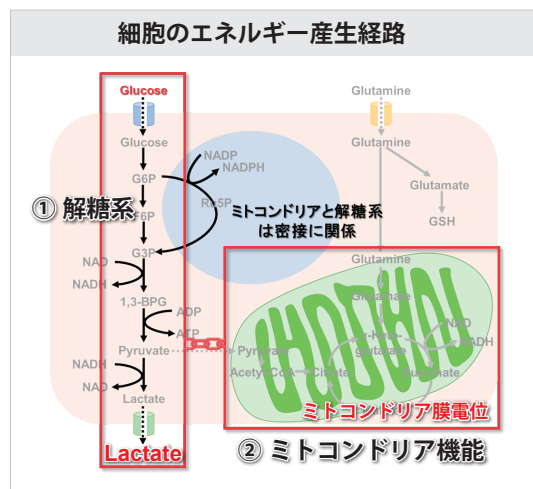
細胞のエネルギー産生経路

Glucose
Glucose
G6P
F6P
G3P
NAD
NADH
1,3-BPG
ADP
ATP
Pyruvate
NADH
NAD
Lactate
Lactate

① 解糖系

NADP
NADPH
Ru5P

ミトコンドリアと解糖系は密接に関係

Glutamine
Glutamine
Glutamate
GSH
Glutamine
Glutamate
Pyruvate
Acetyl-CoA
Citrate
α-keto-glutarate
Succinate
NAD
NADH

ミトコンドリア膜電位

② ミトコンドリア機能